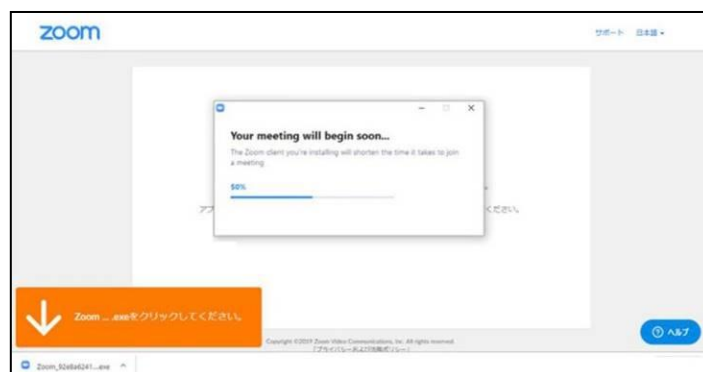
zoom

サポート 日本語

Your meeting will begin soon...

The Zoom client you're installing will shorten the time it takes to join a meeting.

50%

アプ

ください。

Zoom ... .exeをクリックしてください。

Copyright ©2019 Zoom Video Communications, Inc. All rights reserved.

「プライバシーおよび法務ポリシー」

ヘルプ

Zoom_92e8a6241....exe